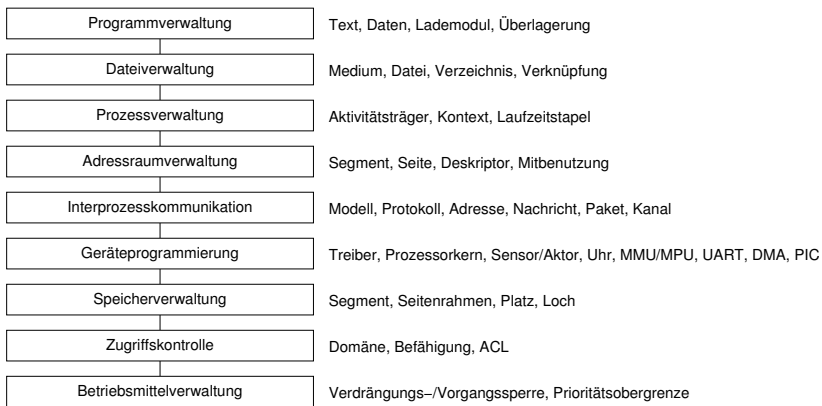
| | |
|---|---|
| Programmverwaltung | Text, Daten, Lademodul, Überlagerung |
| Dateiverwaltung | Medium, Datei, Verzeichnis, Verknüpfung |
| Prozessverwaltung | Aktivitätsträger, Kontext, Laufzeitstapel |
| Adressraumverwaltung | Segment, Seite, Deskriptor, Mitbenutzung |
| Interprozesskommunikation | Modell, Protokoll, Adresse, Nachricht, Paket, Kanal |
| Geräteprogrammierung | Treiber, Prozessorkern, Sensor/Aktor, Uhr, MMU/MPU, UART, DMA, PIC |
| Speicherverwaltung | Segment, Seitenrahmen, Platz, Loch |
| Zugriffskontrolle | Domäne, Befähigung, ACL |
| Betriebsmittelverwaltung | Verdrängungs–/Vorgangssperre, Prioritätsobergrenze |